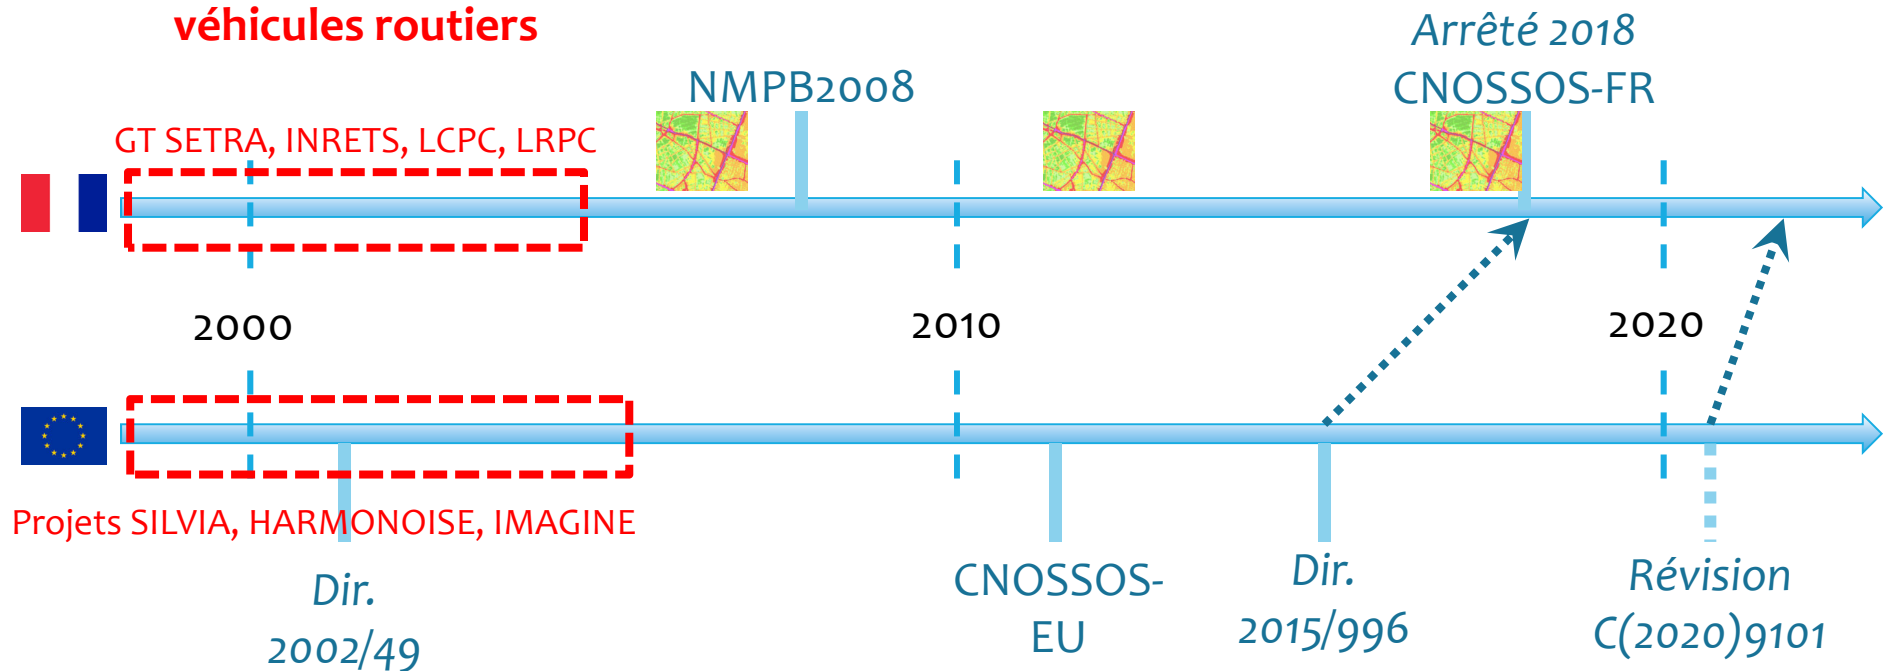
véhicules routiers

NMPB2008

Arrêté 2018
CNOSSOS-FR

GT SETRA, INRETS, LCPC, LRPC

2000

2010

2020

Projets SILVIA, HARMONOISE, IMAGINE

Dir.
2002/49

CNOSSOS-
EU

Dir.
2015/996

Révision
C(2020)9101